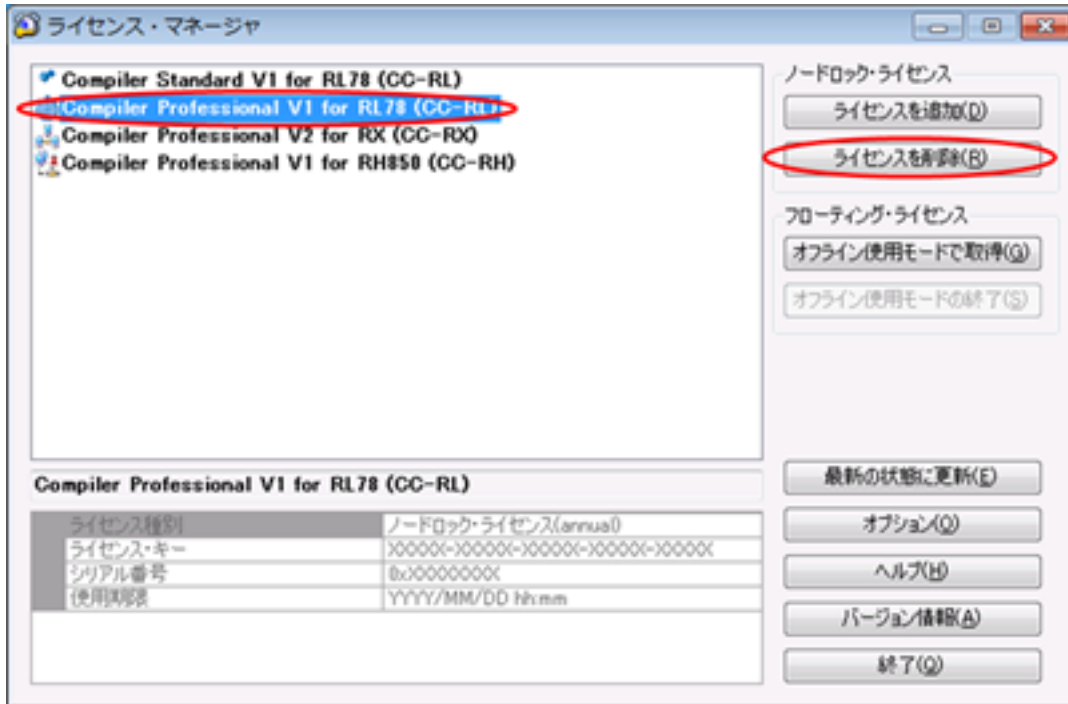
ライセンス・マネージャ

Compiler Standard V1 for RL78 (CC-RL)
Compiler Professional V1 for RL78 (CC-RL)
Compiler Professional V2 for RX (CC-RX)
Compiler Professional V1 for RH850 (CC-RH)

ノードロック・ライセンス
ライセンスを追加(D)
ライセンスを削除(R)

フローティング・ライセンス
オフライン使用モードで取得(G)
オフライン使用モードの終了(S)

Compiler Professional V1 for RL78 (CC-RL)

| ライセンス種別 | ノードロック・ライセンス(annual) |
|---|---|
| ライセンス・キー | XXXXX-XXXXX-XXXXX-XXXXX-XXXXX |
| シリアル番号 | 0xXXXXXXXX |
| 使用期限 | YYYY/MM/DD hh:mm |

最新の状態に更新(E)
オプション(O)
ヘルプ(H)
バージョン情報(A)
終了(Q)